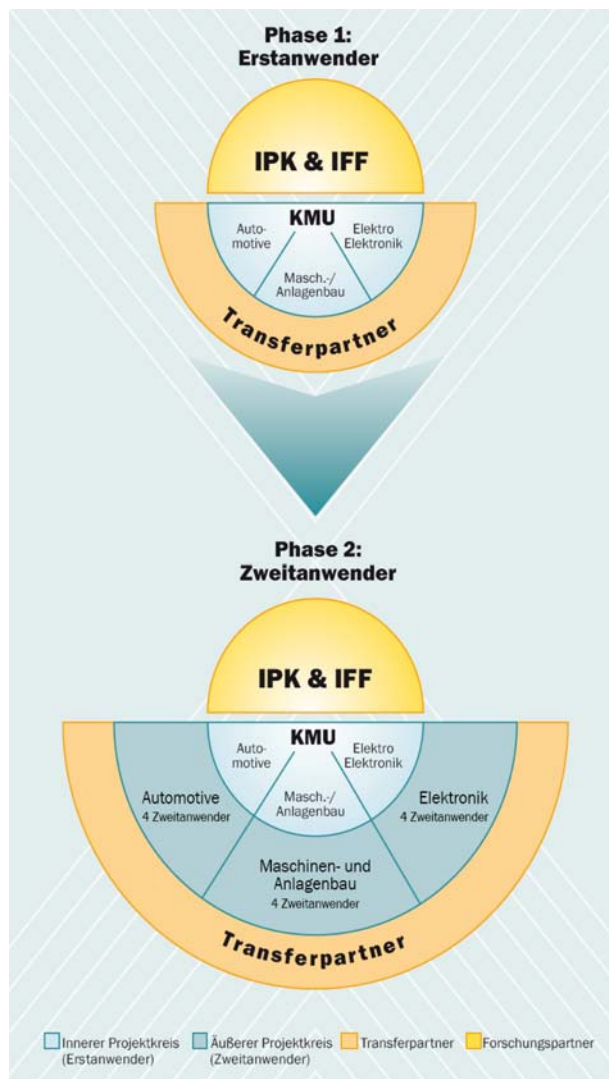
Phase 1:
Erstanwender

IPK & IFF

KMU

Automotive

Elektro Elektronik

Masch.-/ Anlagenbau

Transferpartner

Phase 2:
Zweitanwender

IPK & IFF

KMU

Automotive

Elektro Elektronik

Masch.-/ Anlagenbau

Automotive
4 Zweitanwender

Elektronik
4 Zweitanwender

Maschinen- und Anlagenbau
4 Zweitanwender

Transferpartner

Innerer Projektkreis (Erstanwender)
Äußerer Projektkreis (Zweitanwender)
Transferpartner
Forschungspartner